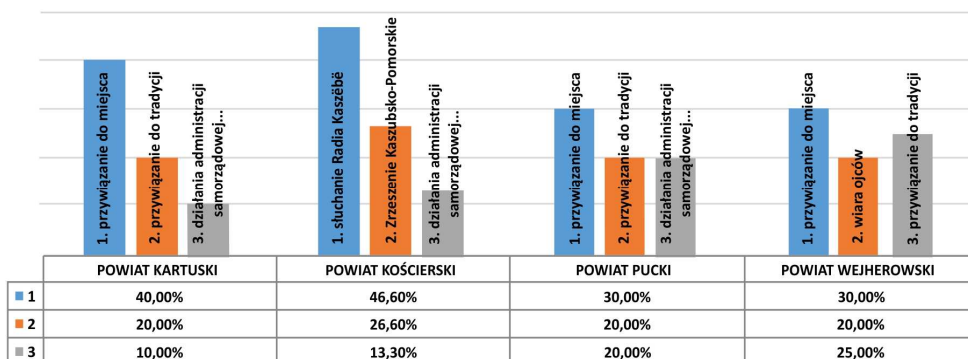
1. przywiązanie do miejsca
2. przywiązanie do tradycji
3. działania administracji samorządowej...
1. słuchanie Radia Kaszëbë
2. Zrzeszenie Kaszubsko-Pomorskie
3. działania administracji samorządowej...
1. przywiązanie do miejsca
2. przywiązanie do tradycji
3. działania administracji samorządowej...
1. przywiązanie do miejsca
2. wiara ojców
3. przywiązanie do tradycji

| | POWIAT KARTUSKI | POWIAT KOŚCIERSKI | POWIAT PUCKI | POWIAT WEJHEROWSKI |
|---|---|---|---|---|
| 1 | 40,00% | 46,60% | 30,00% | 30,00% |
| 2 | 20,00% | 26,60% | 20,00% | 20,00% |
| 3 | 10,00% | 13,30% | 20,00% | 25,00% |